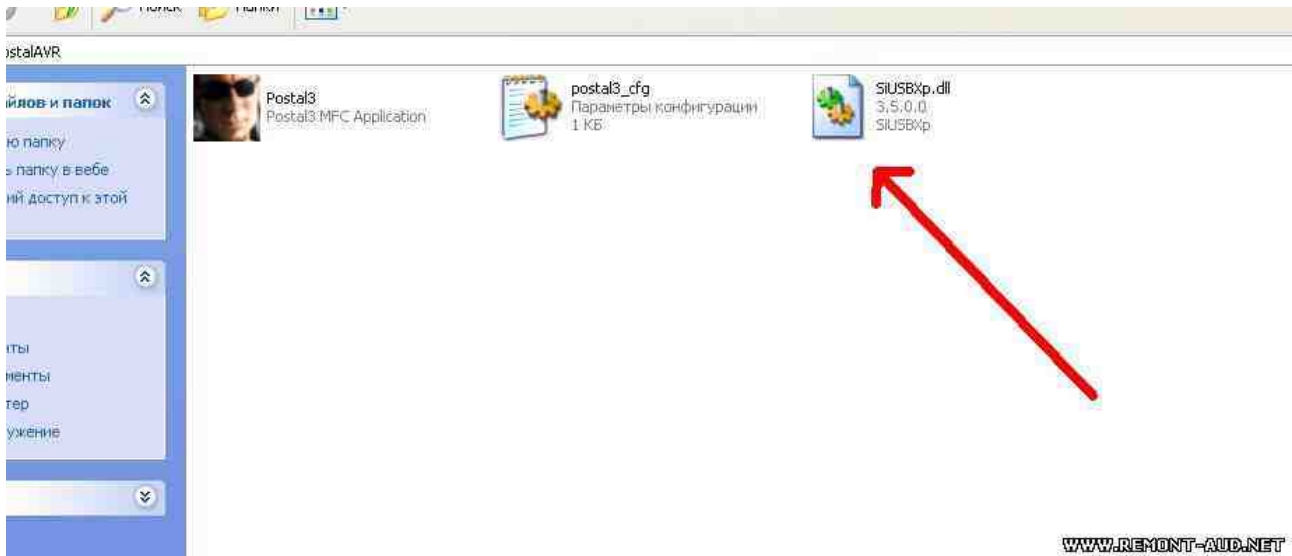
Поиск Папки

stalAVR

йлов и папок

ю папку

ь папку в вебе

ий доступ к этой

ты

менты

тер

ужение

Postal3
Postal3 MFC Application

postal3_cfg
Параметры конфигурации
1 КБ

SiUSBXp.dll
3.5.0.0
SiUSBXp

WWW.REMONT-AUD.NET